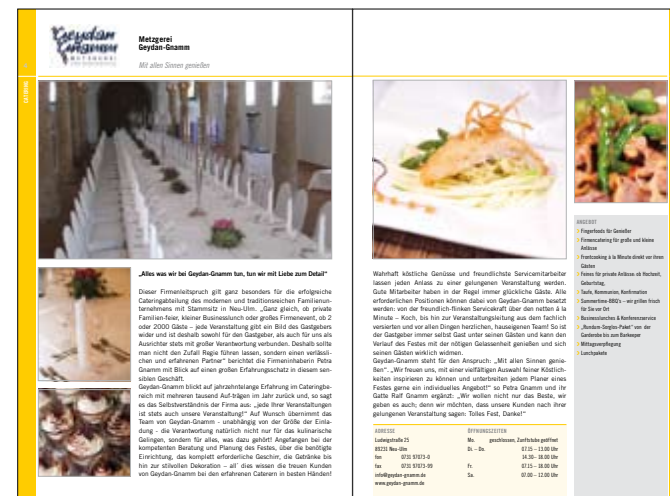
Geydan Gnamm
METZGEREI

Metzgerei
Geydan-Gnamm

Mit allen Sinnen genießen

„Alles was wir bei Geydan-Gnamm tun, tun wir mit Liebe zum Detail"

Dieser Firmenleitspruch gilt ganz besonders für die erfolgreiche Cateringabteilung des modernen und traditionsreichen Familienunternehmens mit Stammsitz in Neu-Ulm. „Ganz gleich, ob private Familien-feier, kleiner Businesslunch oder großes Firmenevent, ob 2 oder 2000 Gäste – jede Veranstaltung gibt ein Bild des Gastgebers wider und ist deshalb sowohl für den Gastgeber, als auch für uns als Ausrichter stets mit großer Verantwortung verbunden. Deshalb sollte man nicht den Zufall Regie führen lassen, sondern einen verlässlichen und erfahrenen Partner" berichtet die Firmeninhaberin Petra Gnamm mit Blick auf einen großen Erfahrungsschatz in diesem sensiblen Geschäft.
Geydan-Gnamm blickt auf jahrzehntelange Erfahrung im Cateringbereich mit mehreren tausend Auf-trägen im Jahr zurück und, so sagt es das Selbstverständnis der Firma aus: „jede Ihrer Veranstaltungen ist stets auch unsere Veranstaltung!" Auf Wunsch übernimmt das Team von Geydan-Gnamm - unabhängig von der Größe der Einladung - die Verantwortung natürlich nicht nur für das kulinarische Gelingen, sondern für alles, was dazu gehört! Angefangen bei der kompetenten Beratung und Planung des Festes, über die benötigte Einrichtung, das komplett erforderliche Geschirr, die Getränke bis hin zur stilvollen Dekoration – all' dies wissen die treuen Kunden von Geydan-Gnamm bei den erfahrenen Caterern in besten Händen!

Wahrhaft köstliche Genüsse und freundlichste Servicemitarbeiter lassen jeden Anlass zu einer gelungenen Veranstaltung werden. Gute Mitarbeiter haben in der Regel immer glückliche Gäste. Alle erforderlichen Positionen können dabei von Geydan-Gnamm besetzt werden: von der freundlich-flinken Servicekraft über den netten à la Minute – Koch, bis hin zur Veranstaltungsleitung aus dem fachlich versierten und vor allen Dingen herzlichen, hauseigenen Team! So ist der Gastgeber immer selbst Gast unter seinen Gästen und kann den Verlauf des Festes mit der nötigen Gelassenheit genießen und sich seinen Gästen wirklich widmen.
Geydan-Gnamm steht für den Anspruch: „Mit allen Sinnen genießen". „Wir freuen uns, mit einer vielfältigen Auswahl feiner Köstlichkeiten inspirieren zu können und unterbreiten jedem Planer eines Festes gerne ein individuelles Angebot!" so Petra Gnamm und ihr Gatte Ralf Gnamm ergänzt: „Wir wollen nicht nur das Beste, wir geben es auch; denn wir möchten, das unsere Kunden nach ihrer gelungenen Veranstaltung sagen: Tolles Fest, Danke!"

ADRESSE
Ludwigstraße 25
89231 Neu-Ulm
fon 0731 97873-0
fax 0731 97873-99
info@geydan-gnamm.de
www.geydan-gnamm.de

ÖFFNUNGSZEITEN
| | |
|---|---|
| Mo. | geschlossen, Zentküche geöffnet |
| Di. – Do. | 07.15 – 13.00 Uhr |
| | 14.30 – 18.00 Uhr |
| Fr. | 07.15 – 18.00 Uhr |
| Sa. | 07.00 – 12.00 Uhr |

ANGEBOT
Fingerfoods für Genießer
Firmencatering für große und kleine Anlässe
Frontcooking à la Minute direkt vor Ihren Gästen
Feiern für private Anlässe: ob Hochzeit, Geburtstag, Taufe, Kommunion, Konfirmation
Sommerzeit-BBQ's – wir grillen frisch für Sie vor Ort
Businesslunches & Konferenzservice
„Rundum-Sorglos-Paket" von der Garderobe bis zum Barkeeper
Mittagsverpflegung
Lunchpakete